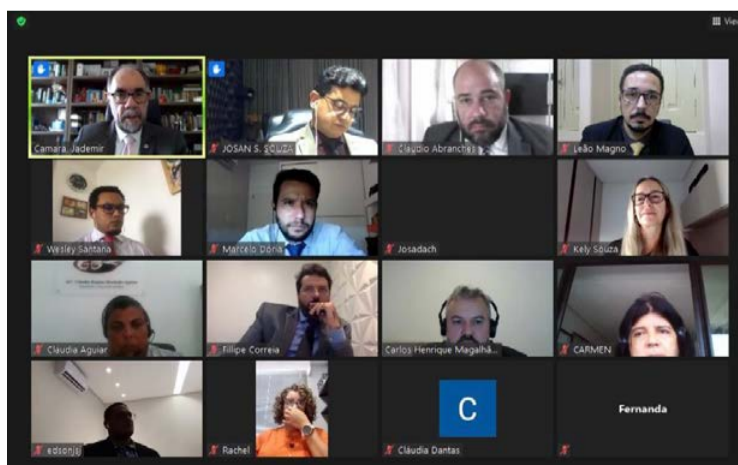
View

Camara, Jademir

JOSAN S. SOUZA

Claudio Abranches

Leão Magno

Wesley Santana

Marcelo Doria

Josadach

Kely Souza

Claudia Aguiar

Fillipe Correia

Carlos Henrique Magalhã...

CARMEN

edsonjs

Rachel

C

Cláudia Dantas

Fernanda